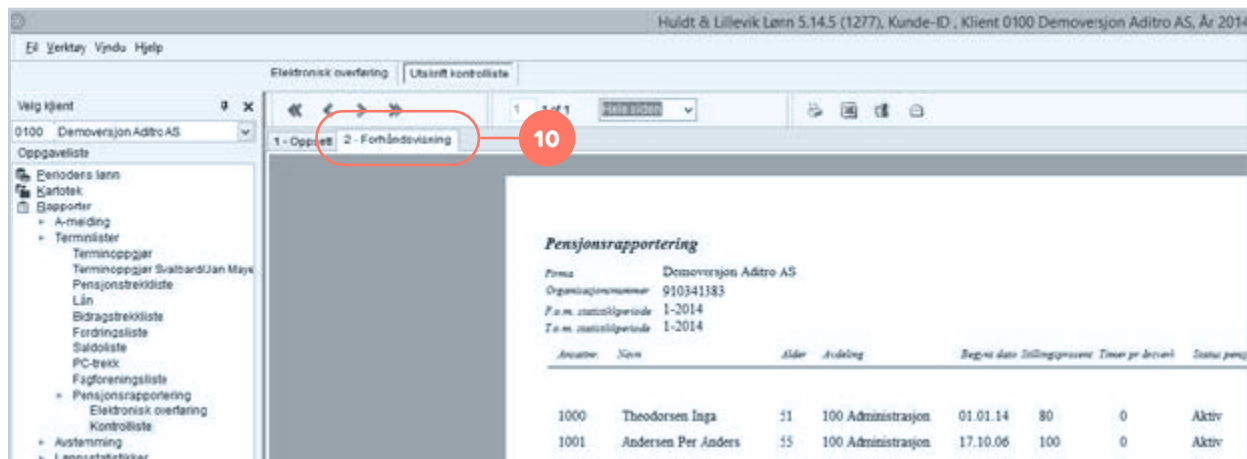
Huldt & Lillevik Lønn 5.14.5 (1277), Kunde-ID , Klient 0100 Demoversjon Aditro AS, År 2014

Fil Verktøy Vindu Hjelp

Elektronisk overføring | Utskrift kontrolliste

Velg klient
0100 Demoversjon Aditro AS
Oppgaveliste

Periodens lønn
Kartotek
Rapporter
A-melding
Terminlister
Terminoppgjør
Terminoppgjør Svalbard/Jan Maye
Pensjonstrekkliste
Lån
Bidragstrekkliste
Fordringsliste
Saldoliste
PC-trekk
Fagforeningsliste
Pensjonsrapportering
Elektronisk overføring
Kontrolliste
Avstemming
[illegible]

1 of 1 Hele siden

1 - Oppsett | 2 - Forhåndsvisning

10

Pensjonsrapportering

Firma Demoversjon Aditro AS
Organisasjonsnummer 910341383
F.o.m. statistikkperiode 1-2014
T.o.m. statistikkperiode 1-2014

| Ansattnr. | Navn | Alder | Avdeling | Begynt dato | Stillingsprosent | Timer pr årsverk | Status pens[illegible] |
|---|---|---|---|---|---|---|---|
| 1000 | Theodorsen Inga | 51 | 100 Administrasjon | 01.01.14 | 80 | 0 | Aktiv |
| 1001 | Andersen Per Anders | 55 | 100 Administrasjon | 17.10.06 | 100 | 0 | Aktiv |